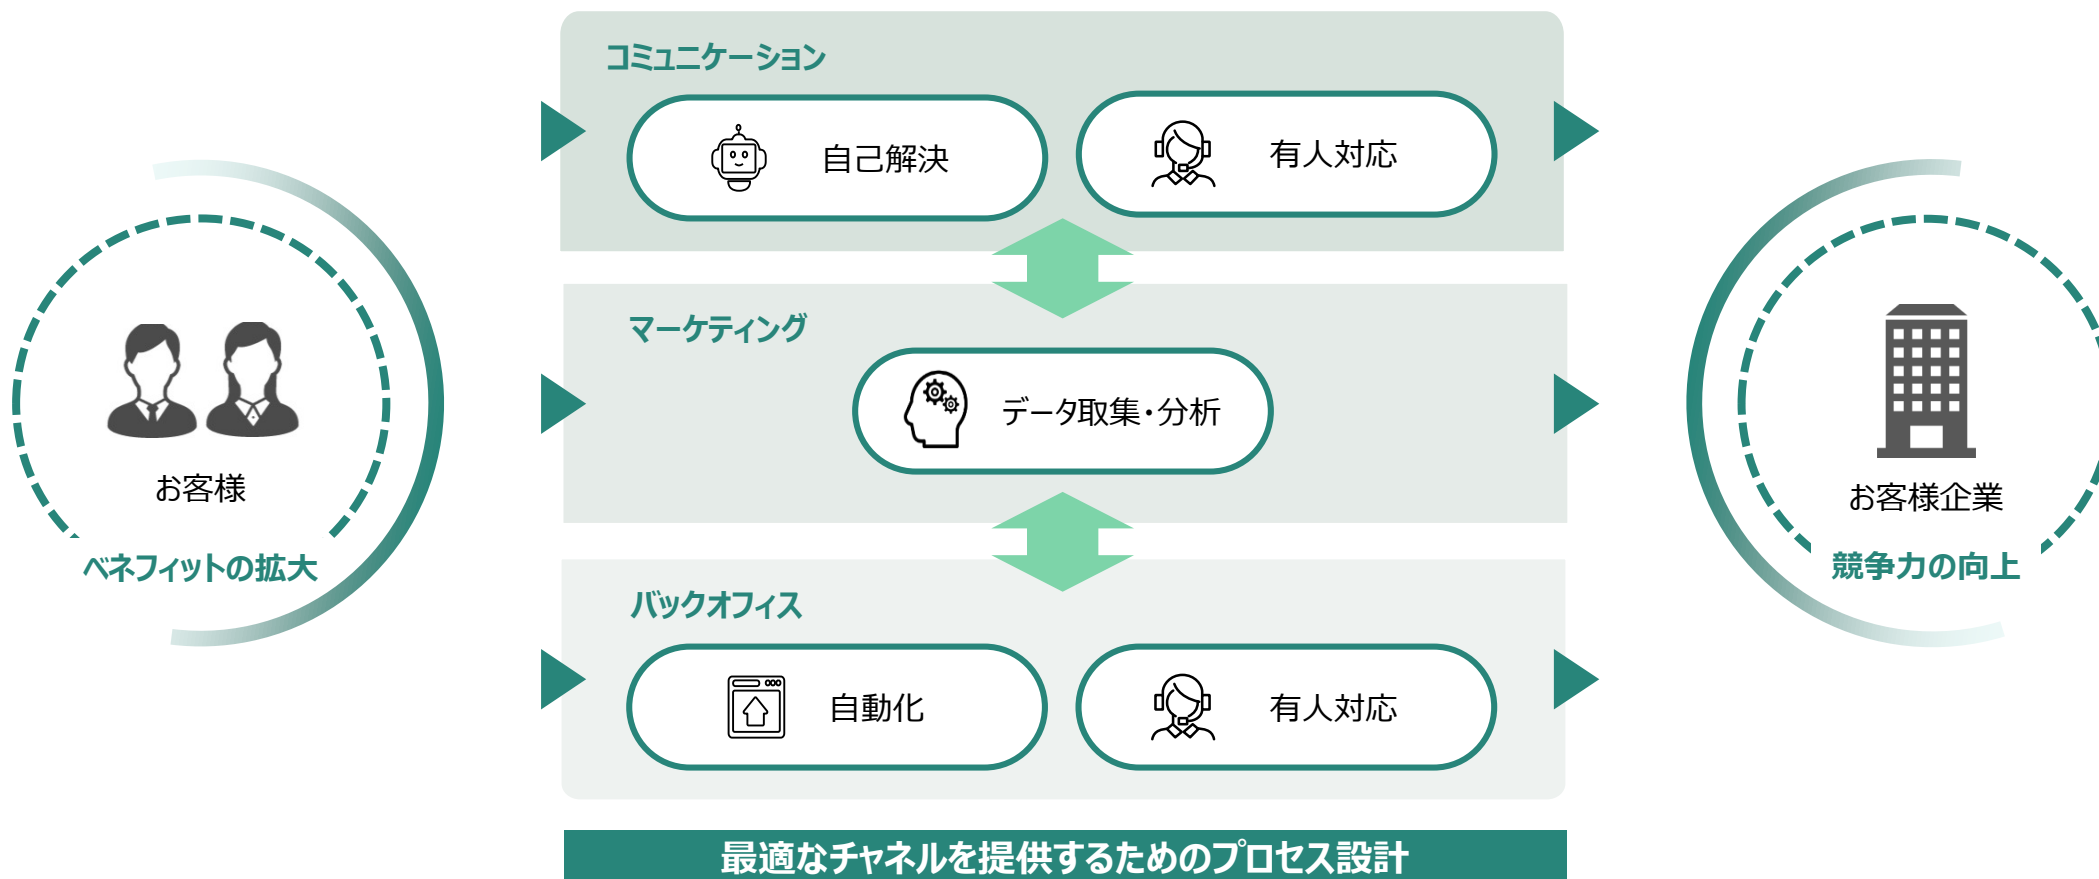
お客様

ベネフィットの拡大

コミュニケーション

自己解決

有人対応

マーケティング

データ取集・分析

バックオフィス

自動化

有人対応

最適なチャネルを提供するためのプロセス設計

お客様企業

競争力の向上